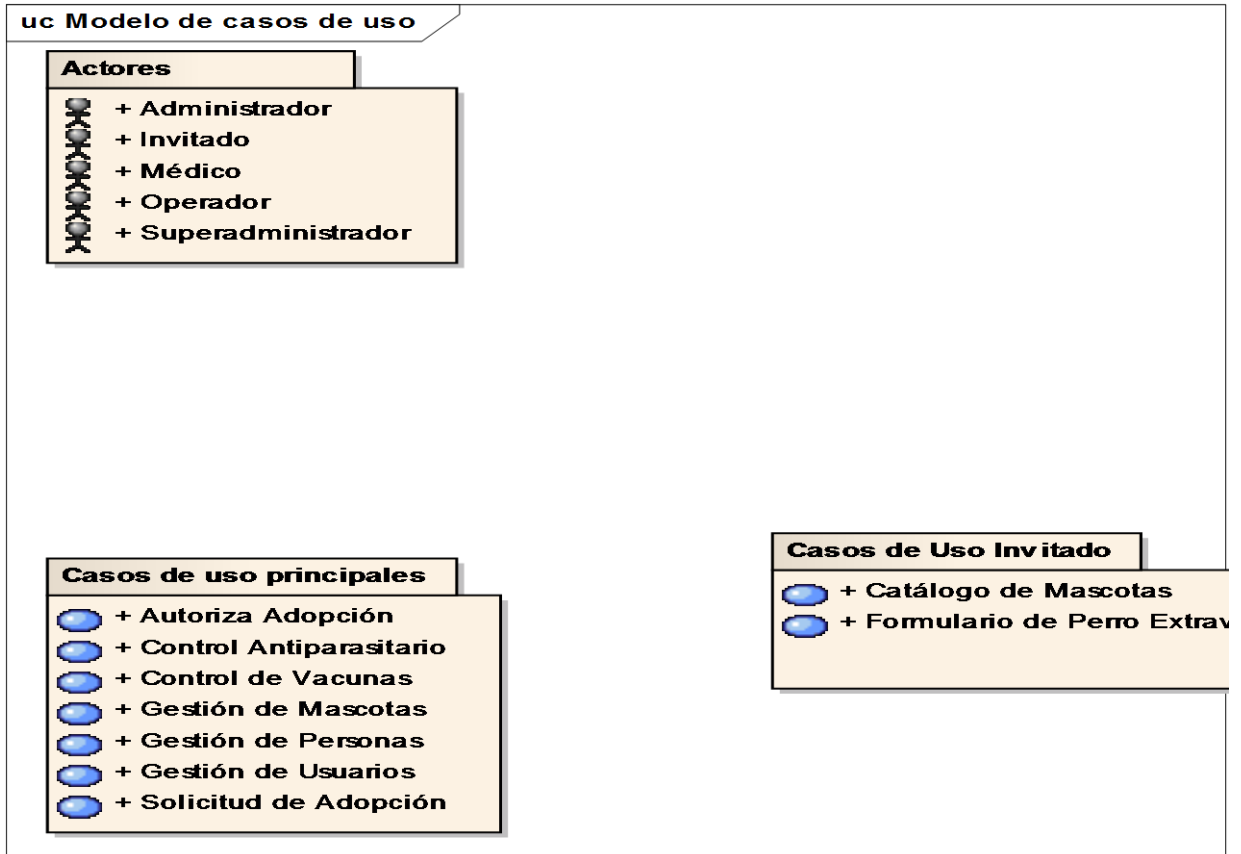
uc Modelo de casos de uso

Actores

+ Administrador
+ Invitado
+ Médico
+ Operador
+ Superadministrador

Casos de uso principales

+ Autoriza Adopción
+ Control Antiparasitario
+ Control de Vacunas
+ Gestión de Mascotas
+ Gestión de Personas
+ Gestión de Usuarios
+ Solicitud de Adopción

Casos de Uso Invitado

+ Catálogo de Mascotas
+ Formulario de Perro Extrav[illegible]